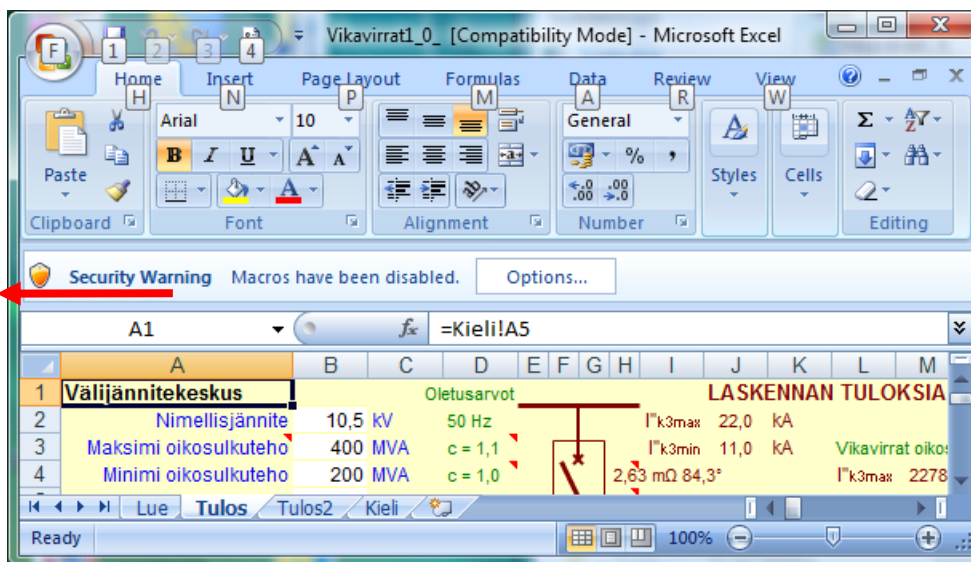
F 1 2 3 4 Vikavirrat1_0_ [Compatibility Mode] - Microsoft Excel

Home H Insert N Page Layout P Formulas M Data A Review R View W

Paste

Clipboard

Arial 10

B I U A A

Font

Alignment

General

% ,

.00 .00

Number

Styles

Cells

Σ

Editing

Security Warning Macros have been disabled. Options...

A1 $f_x$ =Kieli!A5

| | A | B | C | D | E | F | G | H | I | J | K | L | M |
|---|---|---|---|---|---|---|---|---|---|---|---|---|---|
| 1 | Välijännitekeskus | | | Oletusarvot | | | | | LASKENNAN TULOKSIA | | | | |
| 2 | Nimellisjännite | 10,5 | kV | 50 Hz | | | | | I"k3max | 22,0 | kA | | |
| 3 | Maksimi oikosulkuteho | 400 | MVA | c = 1,1 | | | | | I"k3min | 11,0 | kA | Vikavirrat oikos | |
| 4 | Minimi oikosulkuteho | 200 | MVA | c = 1,0 | | | | | 2,63 mΩ 84,3° | | | I"k3max | 2278 |

Lue Tulos Tulos2 Kieli

Ready 100%